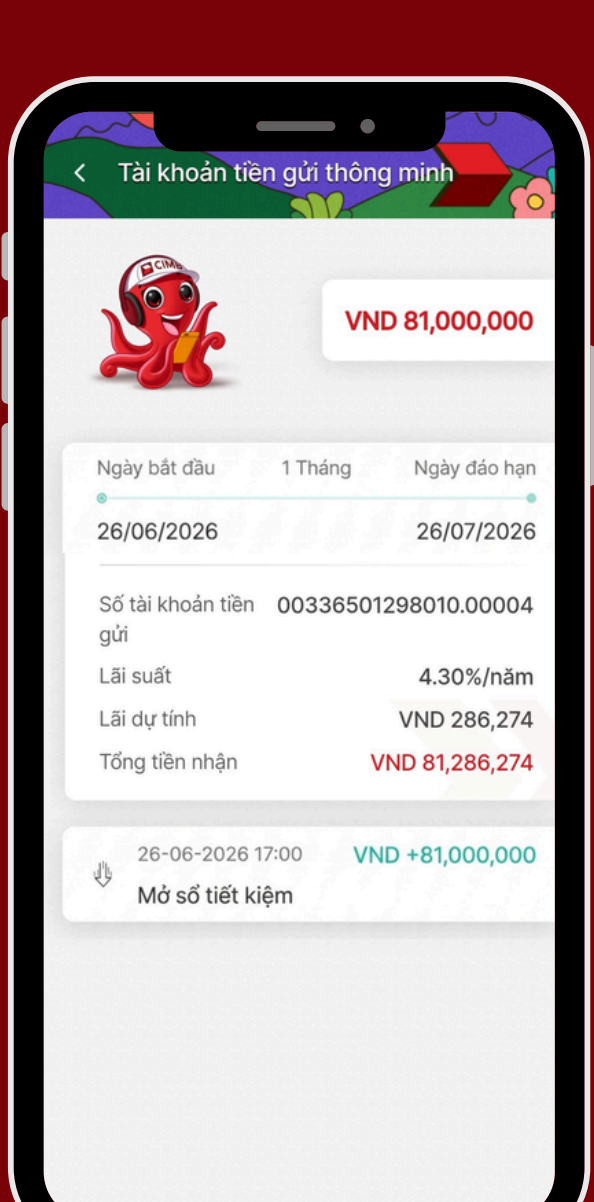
<

Tài khoản tiền gửi thông minh

CIMB

VND 81,000,000

Ngày bắt đầu

1 Tháng

Ngày đáo hạn

26/06/2026

26/07/2026

Số tài khoản tiền gửi

00336501298010.00004

Lãi suất

4.30%/năm

Lãi dự tính

VND 286,274

Tổng tiền nhận

VND 81,286,274

26-06-2026 17:00

VND +81,000,000

Mở sổ tiết kiệm